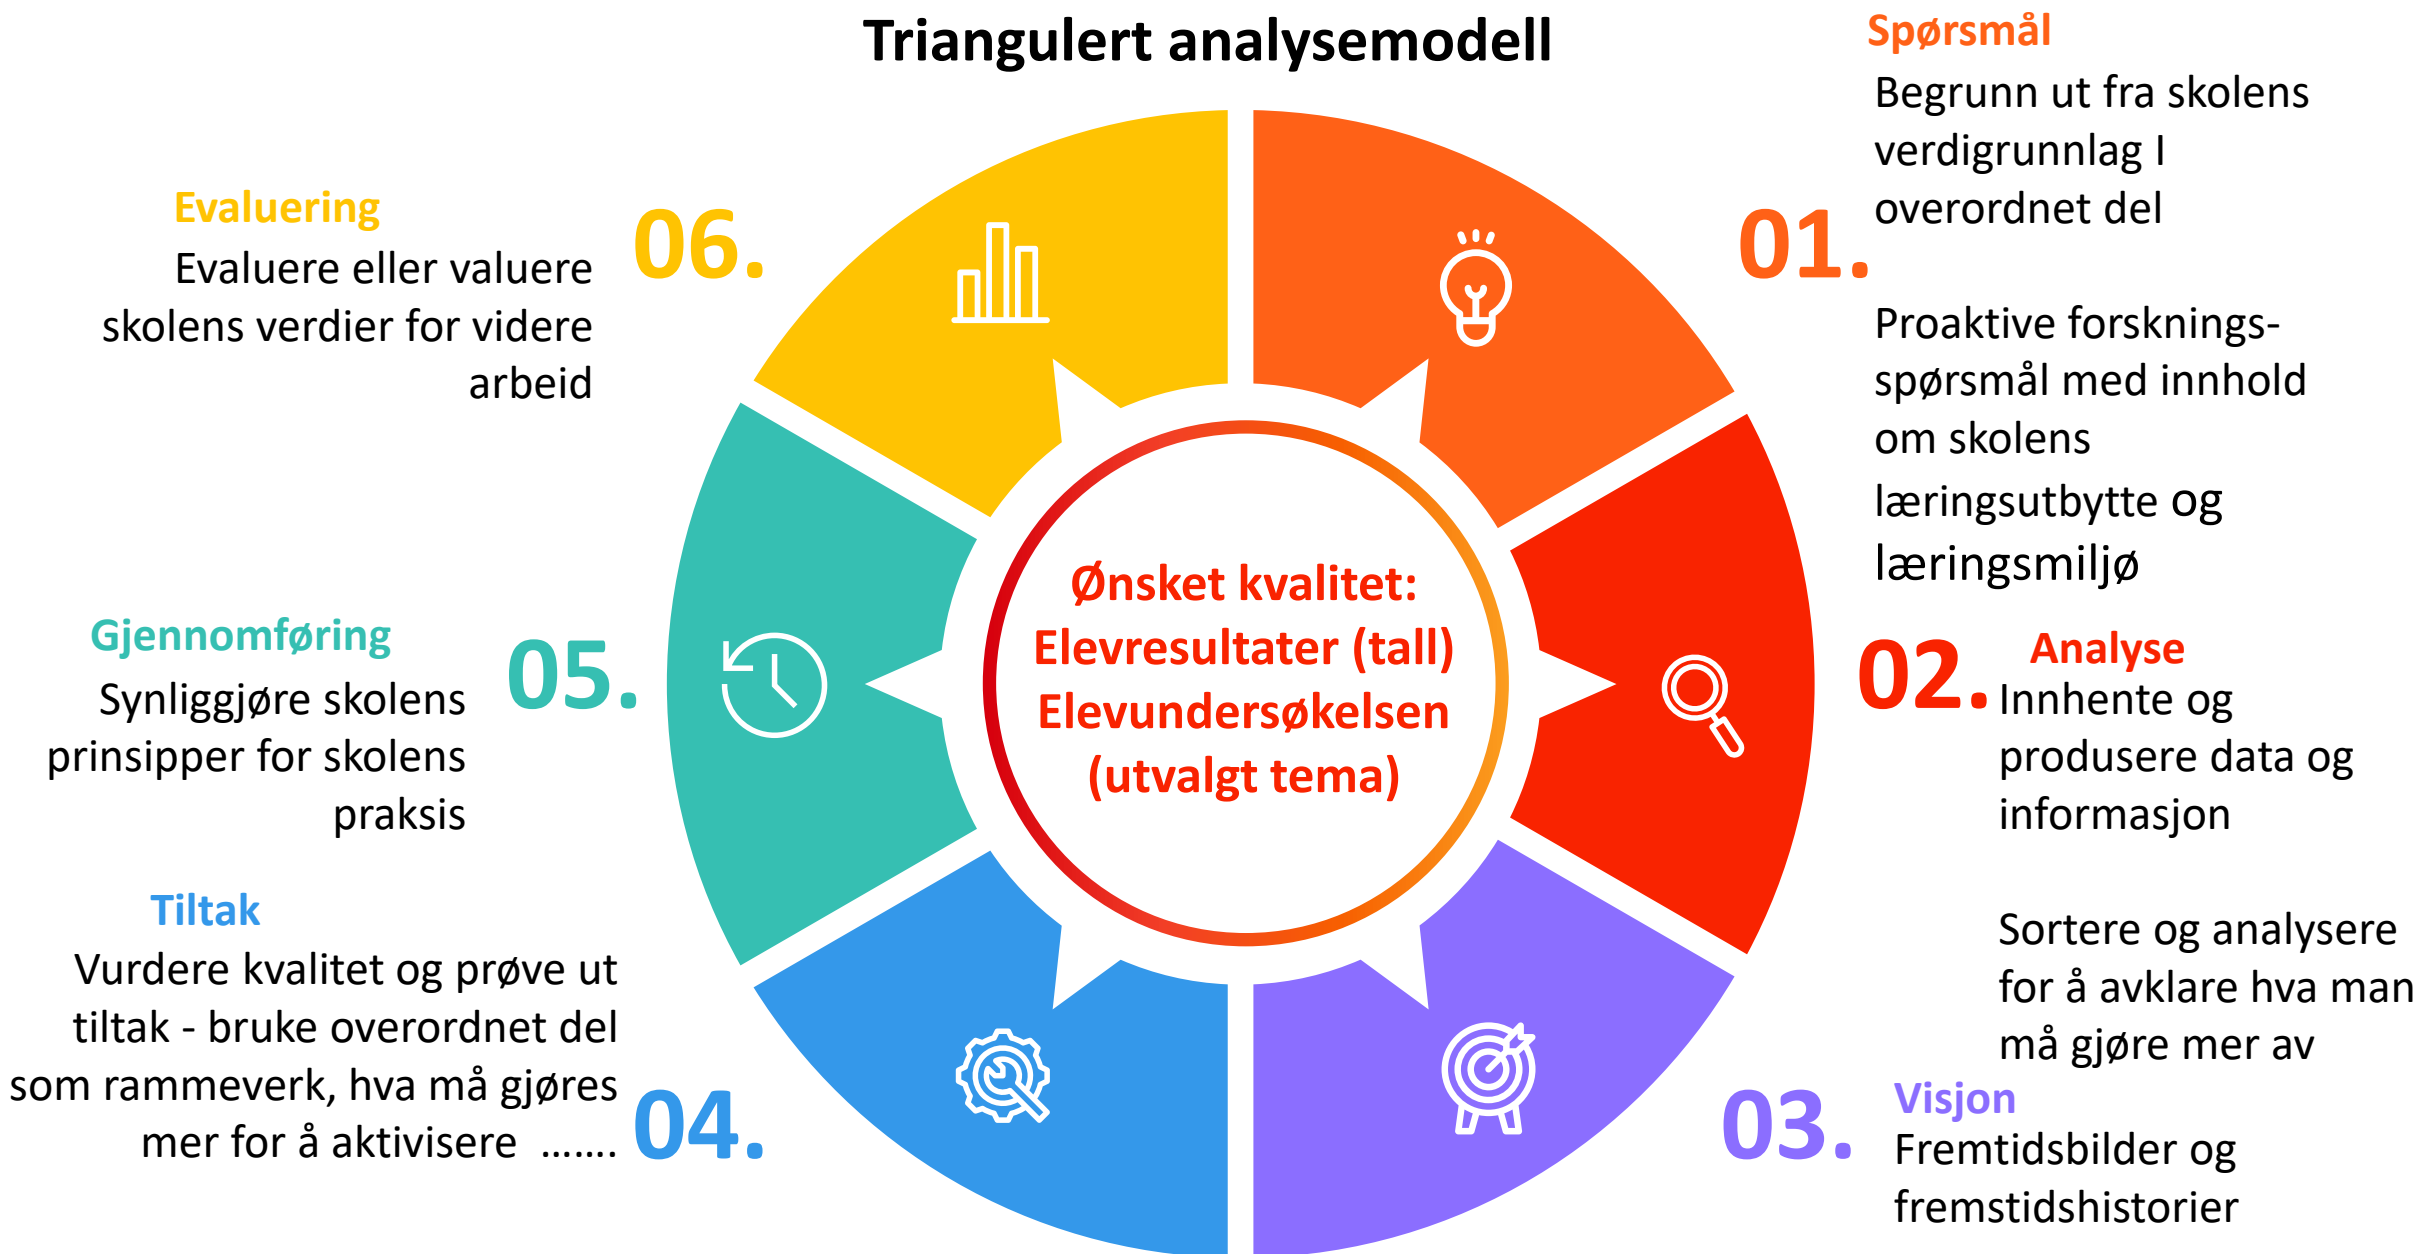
Triangulert analysemodell

Ønsket kvalitet: Elevresultater (tall) Elevundersøkelsen (utvalgt tema)

01.
Spørsmål
Begrunn ut fra skolens verdigrunnlag I overordnet del

Proaktive forskningsspørsmål med innhold om skolens læringsutbytte og læringsmiljø

02.
Analyse
Innhente og produsere data og informasjon

Sortere og analysere for å avklare hva man må gjøre mer av

03.
Visjon
Fremtidsbilder og fremstidshistorier

04.
Tiltak
Vurdere kvalitet og prøve ut tiltak - bruke overordnet del som rammeverk, hva må gjøres mer for å aktivisere .......

05.
Gjennomføring
Synliggjøre skolens prinsipper for skolens praksis

06.
Evaluering
Evaluere eller valuere skolens verdier for videre arbeid